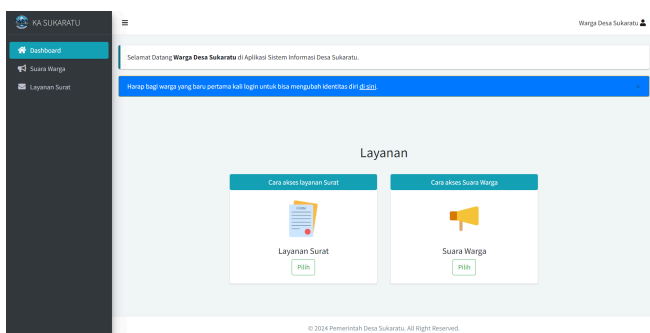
KA SUKARATU

Dashboard

Suara Warga

Layanan Surat

≡

Warga Desa Sukaratu

Selamat Datang **Warga Desa Sukaratu** di Aplikasi Sistem Informasi Desa Sukaratu.

Harap bagi warga yang baru pertama kali login untuk bisa mengubah identitas diri di sini.

×

Layanan

Cara akses layanan Surat

Layanan Surat

Pilih

Cara akses Suara Warga

Suara Warga

Pilih

© 2024 Pemerintah Desa Sukaratu. All Right Reserved.